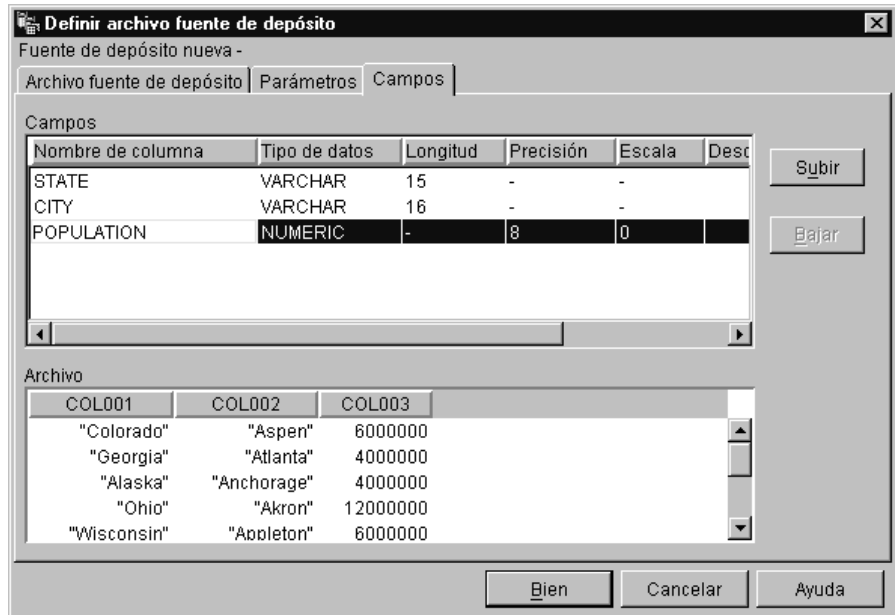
Definir archivo fuente de depósito

Fuente de depósito nueva -

Archivo fuente de depósito | Parámetros | Campos

Campos

| Nombre de columna | Tipo de datos | Longitud | Precisión | Escala | Desc |
|---|---|---|---|---|---|
| STATE | VARCHAR | 15 | - | - | |
| CITY | VARCHAR | 16 | - | - | |
| POPULATION | NUMERIC | - | 8 | 0 | |

Subir

Bajar

Archivo

| COL001 | COL002 | COL003 |
|---|---|---|
| "Colorado" | "Aspen" | 6000000 |
| "Georgia" | "Atlanta" | 4000000 |
| "Alaska" | "Anchorage" | 4000000 |
| "Ohio" | "Akron" | 12000000 |
| "Wisconsin" | "Appleton" | 6000000 |

Bien | Cancelar | Ayuda